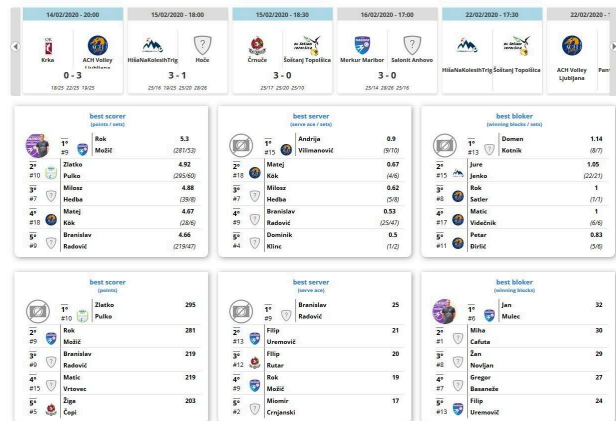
14/02/2020 - 20:00
Krka
ACH Volley Ljubljana
0 - 3
18/25 22/25 19/25

15/02/2020 - 18:00
HišaNaKolesihTrig
Hoče
3 - 1
25/16 19/25 25/20 28/26

15/02/2020 - 18:30
Črnuče
Šoštanj Topolšica
3 - 0
25/17 25/20 25/10

16/02/2020 - 17:00
Merkur Maribor
Salonit Anhovo
3 - 0
25/14 28/26 25/16

22/02/2020 - 17:30
HišaNaKolesihTrig
Šoštanj Topolšica

22/02/20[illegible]
ACH Volley Ljubljana
Pan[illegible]

best scorer
(points / sets)
1° #9 Rok Možič 5.3 (281/53)
2° #10 Zlatko Pulko 4.92 (295/60)
3° #7 Milosz Hedba 4.88 (39/8)
4° #18 Matej Kök 4.67 (28/6)
5° #9 Branislav Radović 4.66 (219/47)

best server
(serve ace / sets)
1° #15 Andrija Vilimanović 0.9 (9/10)
2° #18 Matej Kök 0.67 (4/6)
3° #7 Milosz Hedba 0.62 (5/8)
4° #9 Branislav Radović 0.53 (25/47)
5° #4 Dominik Klinc 0.5 (1/2)

best bloker
(winning blocks / sets)
1° #13 Domen Kotnik 1.14 (8/7)
2° #15 Jure Jenko 1.05 (22/21)
3° #8 Rok Satler 1 (1/1)
4° #17 Matic Videčnik 1 (6/6)
5° #11 Petar Đirlić 0.83 (5/6)

best scorer
(points)
1° #10 Zlatko Pulko 295
2° #9 Rok Možič 281
3° #9 Branislav Radović 219
4° #15 Matic Vrtovec 219
5° #5 Žiga Čopi 203

best server
(serve ace)
1° #9 Branislav Radović 25
2° #13 Filip Uremović 21
3° #12 Filip Rutar 20
4° #9 Rok Možič 19
5° #2 Miomir Crnjanski 17

best bloker
(winning blocks)
1° #6 Jan Mulec 32
2° #1 Miha Cafuta 30
3° #8 Žan Novljan 29
4° #7 Gregor Basaneže 27
5° #13 Filip Uremović 24